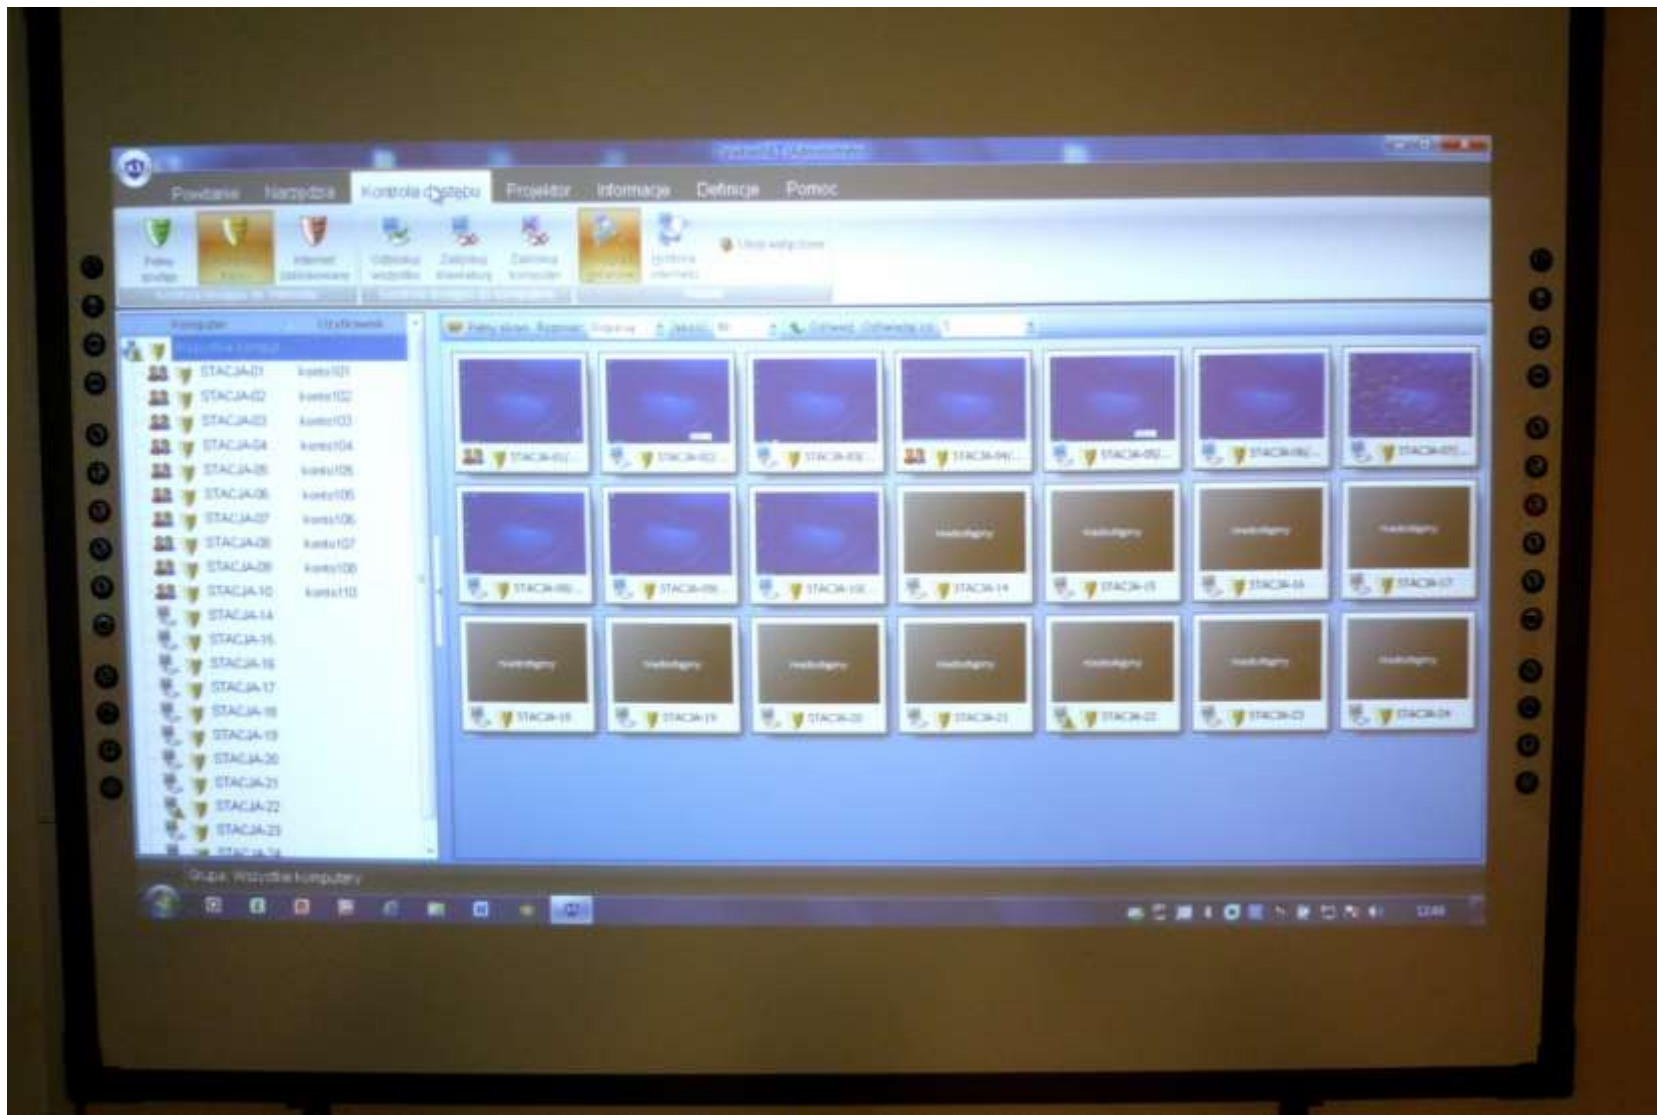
Powitanie Narzędzia Kontrola dostępu Projektor Informacje Definicje Pomoc

Pełny dostęp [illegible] Internet zablokowany Odblokuj wszystkich Zablokuj klawiaturę Zablokuj komputer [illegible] Wyłącz internet

Komputer Użytkownik

STACJA-01 konto101
STACJA-02 konto102
STACJA-03 konto103
STACJA-04 konto104
STACJA-05 konto105
STACJA-06 konto105
STACJA-07 konto106
STACJA-08 konto107
STACJA-09 konto108
STACJA-10 konto110
STACJA-14
STACJA-15
STACJA-16
STACJA-17
STACJA-18
STACJA-19
STACJA-20
STACJA-21
STACJA-22
STACJA-23
STACJA-24

STACJA-14 STACJA-15 STACJA-16 STACJA-17
STACJA-18 STACJA-19 STACJA-20 STACJA-21 STACJA-22 STACJA-23 STACJA-24

Grupa: Wszystkie komputery